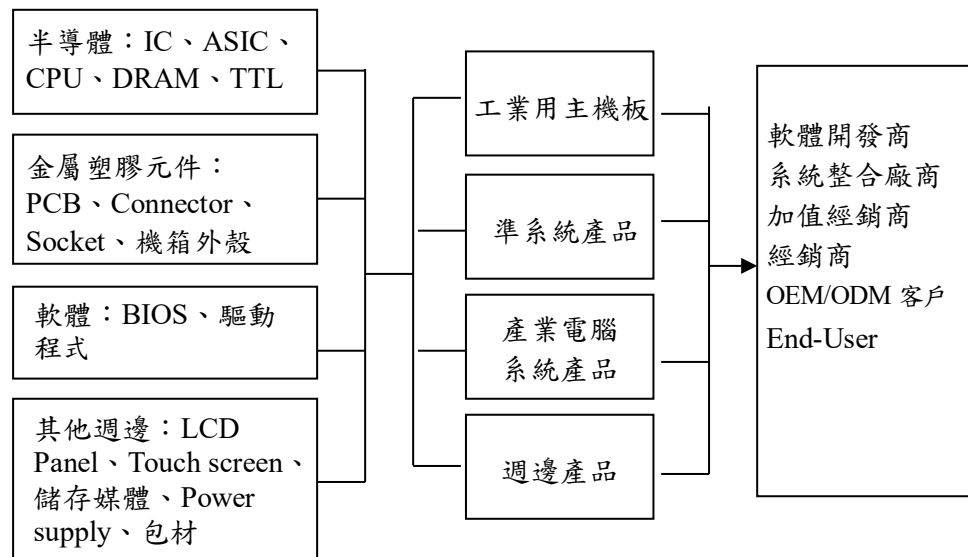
半導體：IC、ASIC、CPU、DRAM、TTL

金屬塑膠元件：PCB、Connector、Socket、機箱外殼

軟體：BIOS、驅動程式

其他週邊：LCD Panel、Touch screen、儲存媒體、Power supply、包材

工業用主機板

準系統產品

產業電腦系統產品

週邊產品

軟體開發商
系統整合廠商
加值經銷商
經銷商
OEM/ODM 客戶
End-User